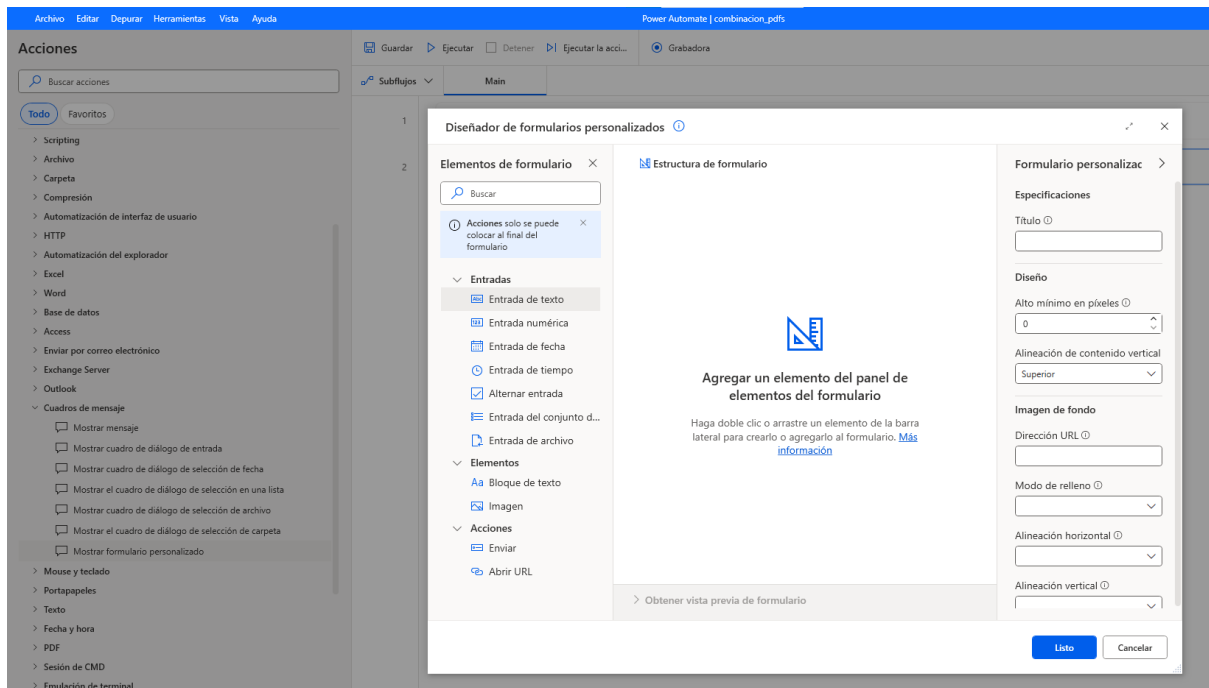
Archivo Editar Depurar Herramientas Vista Ayuda

Power Automate | combinacion_pdfs

Acciones

Buscar acciones

Todo Favoritos

> Scripting
> Archivo
> Carpeta
> Compresión
> Automatización de interfaz de usuario
> HTTP
> Automatización del explorador
> Excel
> Word
> Base de datos
> Access
> Enviar por correo electrónico
> Exchange Server
> Outlook
Cuadros de mensaje
Mostrar mensaje
Mostrar cuadro de diálogo de entrada
Mostrar cuadro de diálogo de selección de fecha
Mostrar el cuadro de diálogo de selección en una lista
Mostrar cuadro de diálogo de selección de archivo
Mostrar el cuadro de diálogo de selección de carpeta
Mostrar formulario personalizado
> Mouse y teclado
> Portapapeles
> Texto
> Fecha y hora
> PDF
> Sesión de CMD
> Emulación de terminal

Guardar Ejecutar Detener Ejecutar la acci... Grabadora

Subflujos Main

1
2

Diseñador de formularios personalizados

Elementos de formulario

Buscar

Acciones solo se puede colocar al final del formulario

Entradas
Entrada de texto
Entrada numérica
Entrada de fecha
Entrada de tiempo
Alternar entrada
Entrada del conjunto d...
Entrada de archivo
Elementos
Bloque de texto
Imagen
Acciones
Enviar
Abrir URL

Estructura de formulario

Agregar un elemento del panel de elementos del formulario

Haga doble clic o arrastre un elemento de la barra lateral para crearlo o agregarlo al formulario. Más información

> Obtener vista previa de formulario

Formulario personalizac

Especificaciones

Título

Diseño

Alto mínimo en píxeles

0

Alineación de contenido vertical

Superior

Imagen de fondo

Dirección URL

Modo de relleno

Alineación horizontal

Alineación vertical

Listo Cancelar